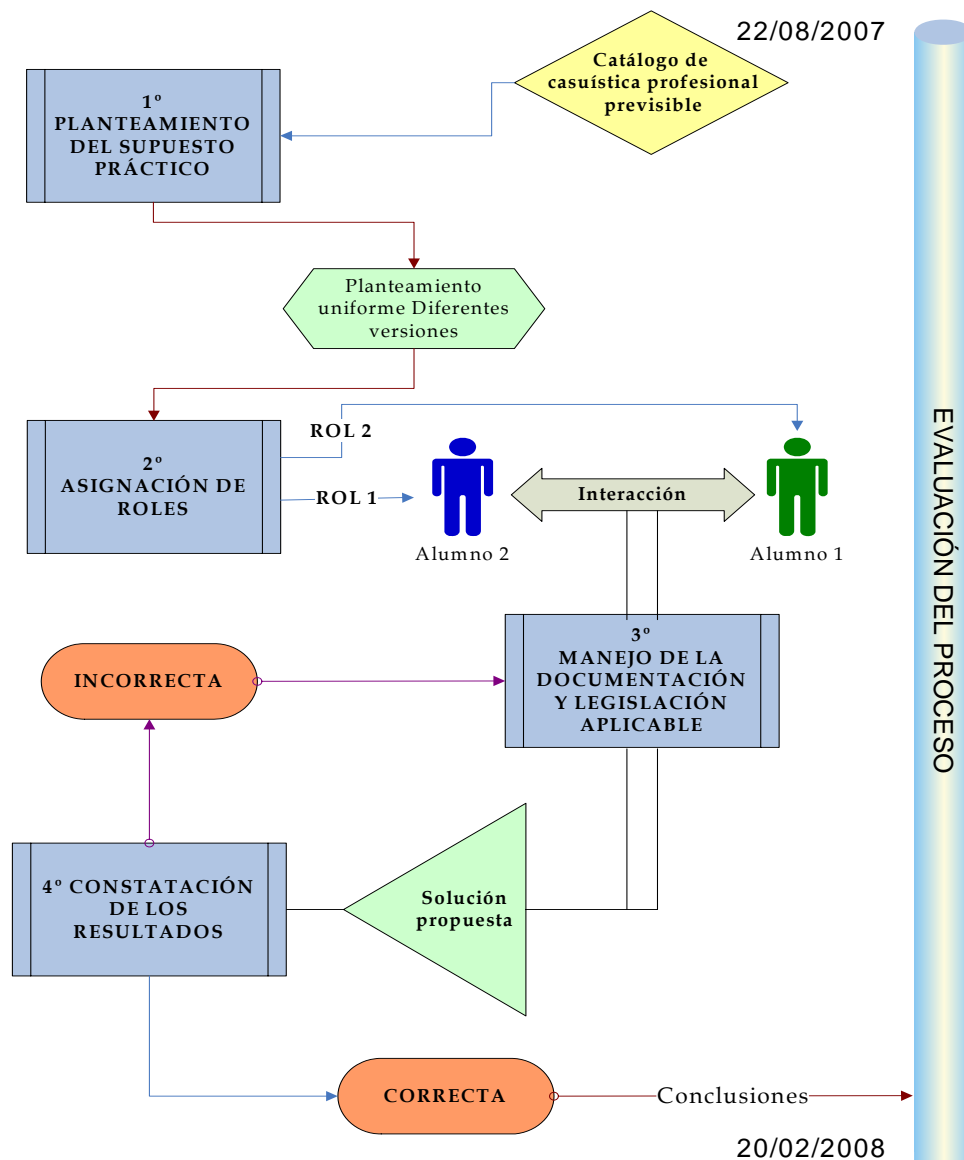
22/08/2007

1º
PLANTEAMIENTO DEL SUPUESTO PRÁCTICO

Catálogo de casuística profesional previsible

Planteamiento uniforme Diferentes versiones

2º
ASIGNACIÓN DE ROLES

ROL 2

ROL 1

Interacción

Alumno 2

Alumno 1

EVALUACIÓN DEL PROCESO

INCORRECTA

3º
MANEJO DE LA DOCUMENTACIÓN Y LEGISLACIÓN APLICABLE

4º CONSTATACIÓN DE LOS RESULTADOS

Solución propuesta

CORRECTA

Conclusiones

20/02/2008